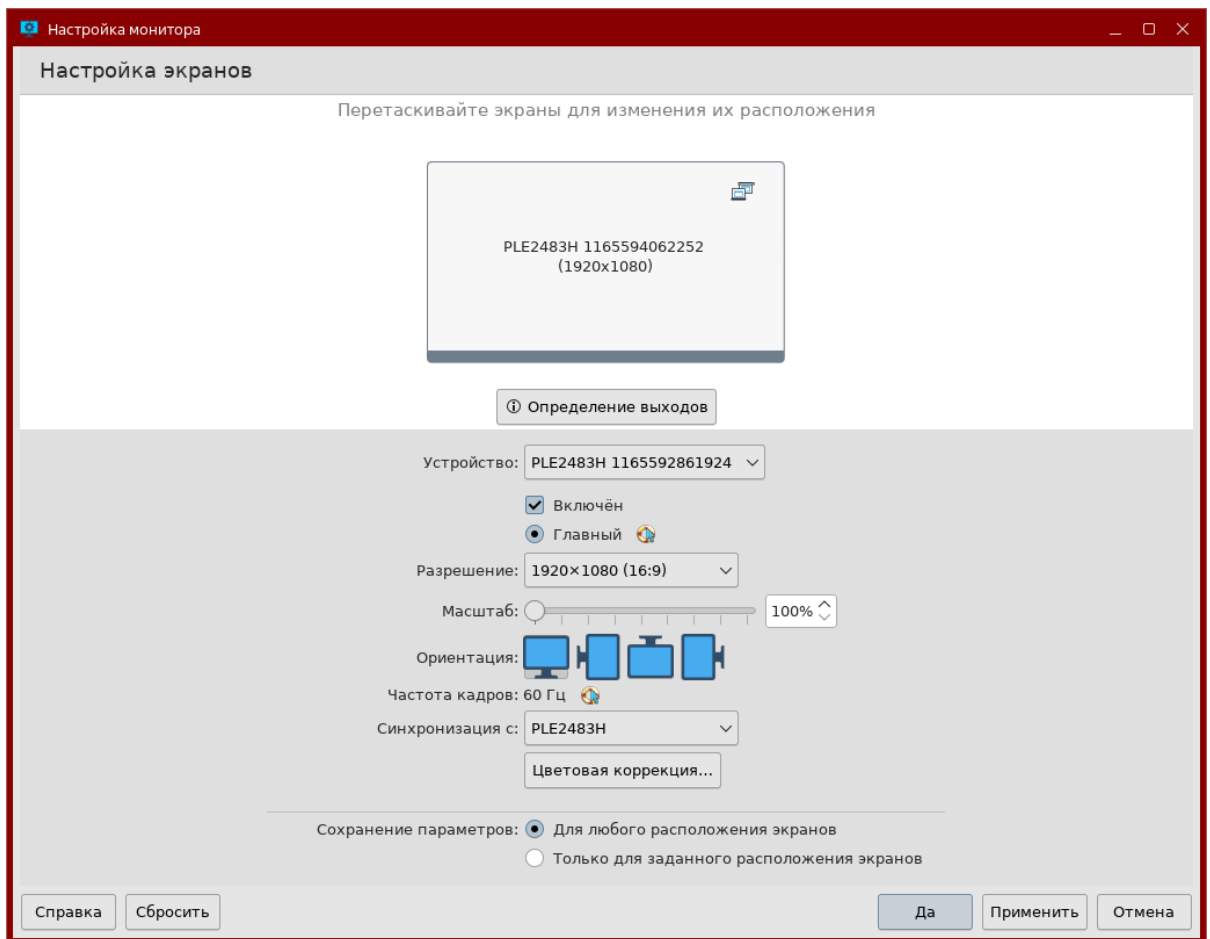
Настройка монитора

Настройка экранов

Перетаскивайте экраны для изменения их расположения

PLE2483H 1165594062252
(1920x1080)

Определение выходов

Устройство: PLE2483H 1165592861924

Включён

Главный

Разрешение: 1920×1080 (16:9)

Масштаб: 100%

Ориентация:

Частота кадров: 60 Гц

Синхронизация с: PLE2483H

Цветовая коррекция...

Сохранение параметров: Для любого расположения экранов

Только для заданного расположения экранов

Справка Сбросить Да Применить Отмена